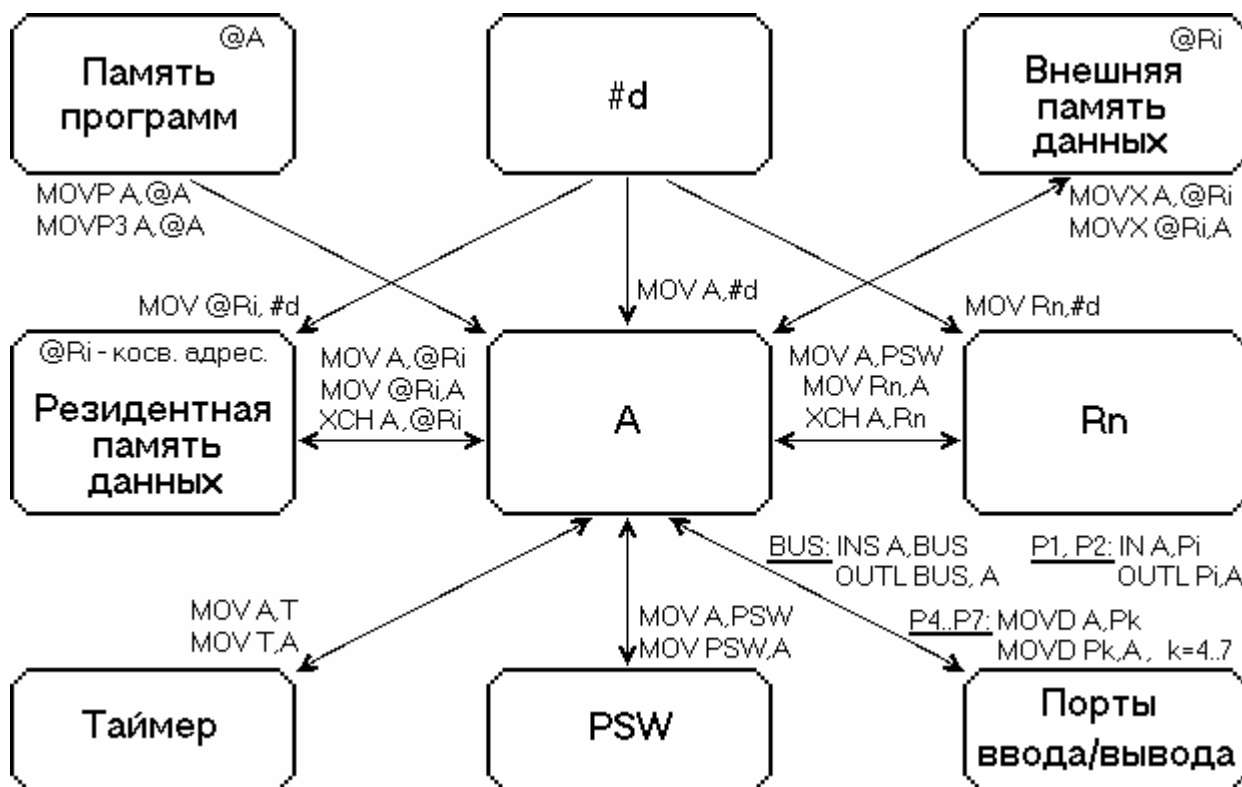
@A
Память программ

#d

@Ri
Внешняя память данных

MOVP A,@A
MOVP3 A,@A

MOVX A,@Ri
MOVX @Ri,A

MOV @Ri, #d

MOV A,#d

MOV Rn,#d

@Ri - косв. адрес.
Резидентная память данных

MOV A,@Ri
MOV @Ri,A
XCH A,@Ri

A

MOV A,PSW
MOV Rn,A
XCH A,Rn

Rn

BUS: INS A,BUS
OUTL BUS, A

P1, P2: IN A,Pi
OUTL Pi,A

MOV A,T
MOV T,A

MOV A,PSW
MOV PSW,A

P4..P7: MOVD A,Pk
MOVD Pk,A , k=4..7

Таймер

PSW

Порты ввода/вывода